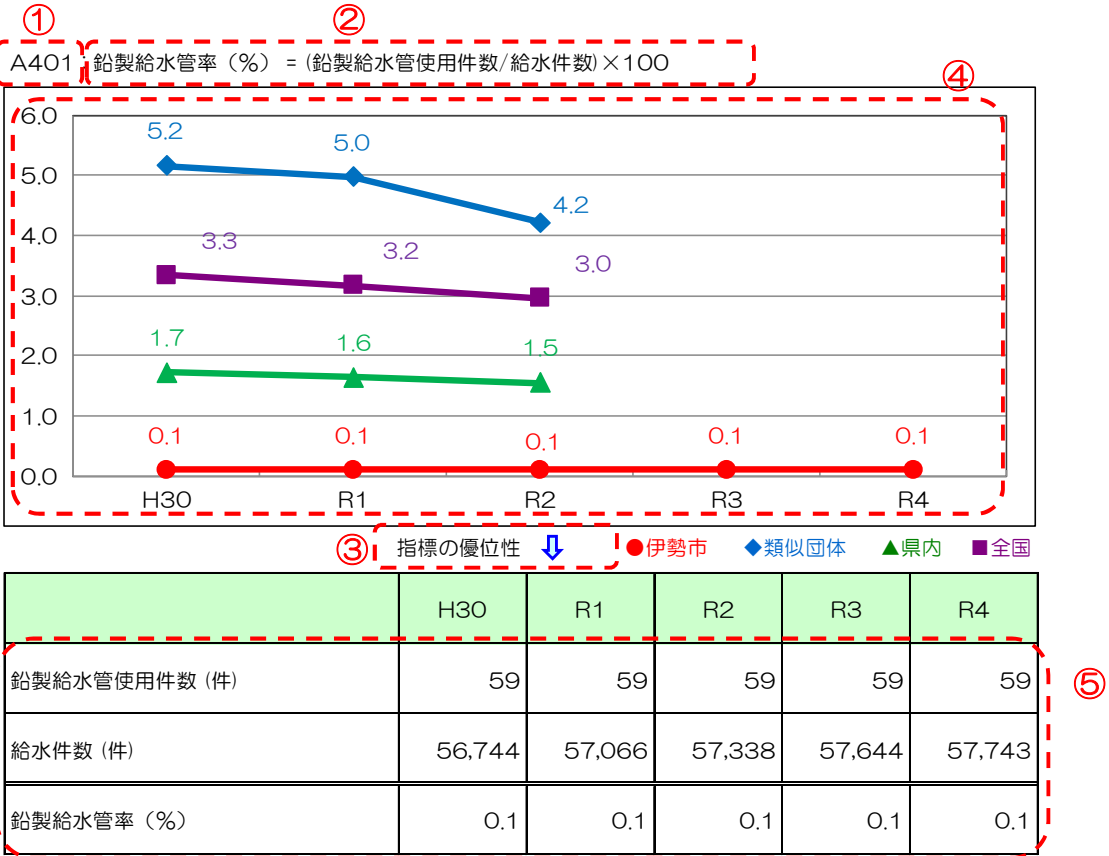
①　②

A401　鉛製給水管率（%）＝(鉛製給水管使用件数/給水件数)×100

④

6.0
5.0
4.0
3.0
2.0
1.0
0.0

5.2　5.0　4.2
3.3　3.2　3.0
1.7　1.6　1.5
0.1　0.1　0.1　0.1　0.1

H30　R1　R2　R3　R4

③　指標の優位性 ⇩　●伊勢市　◆類似団体　▲県内　■全国

| | H30 | R1 | R2 | R3 | R4 |
|---|---|---|---|---|---|
| 鉛製給水管使用件数（件） | 59 | 59 | 59 | 59 | 59 |
| 給水件数（件） | 56,744 | 57,066 | 57,338 | 57,644 | 57,743 |
| 鉛製給水管率（%） | 0.1 | 0.1 | 0.1 | 0.1 | 0.1 |

⑤